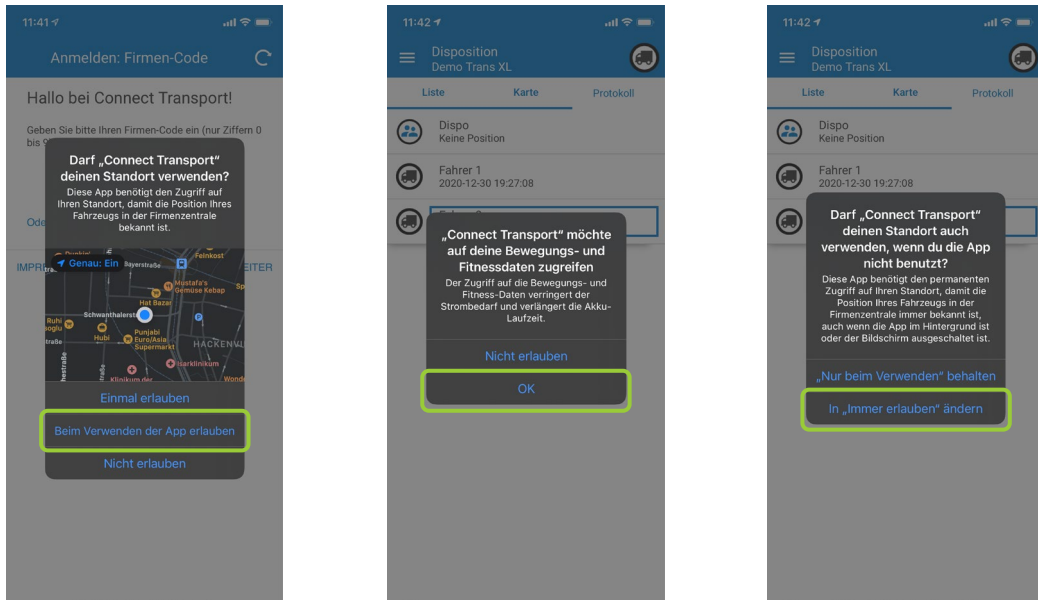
11:41

Anmelden: Firmen-Code

Hallo bei Connect Transport!

Geben Sie bitte Ihren Firmen-Code ein (nur Ziffern 0 bis 9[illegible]

Ode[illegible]

IMPR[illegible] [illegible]EITER

Darf „Connect Transport“ deinen Standort verwenden?

Diese App benötigt den Zugriff auf Ihren Standort, damit die Position Ihres Fahrzeugs in der Firmenzentrale bekannt ist.

Genau: Ein

Bayerstraße

Felnkost

Mustafa's Gemüse Kebap

Hat Bazar

Schwanthalerst

Ruhi

Hubi

Punjabi Euro/Asia Supermarkt

HACKENV

Isarklinikum

Klinikum der

Einmal erlauben

Beim Verwenden der App erlauben

Nicht erlauben

11:42

Disposition
Demo Trans XL

Liste | Karte | Protokoll

Dispo
Keine Position

Fahrer 1
2020-12-30 19:27:08

„Connect Transport“ möchte auf deine Bewegungs- und Fitnessdaten zugreifen

Der Zugriff auf die Bewegungs- und Fitness-Daten verringert den Strombedarf und verlängert die Akku-Laufzeit.

Nicht erlauben

OK

11:42

Disposition
Demo Trans XL

Liste | Karte | Protokoll

Dispo
Keine Position

Fahrer 1
2020-12-30 19:27:08

Darf „Connect Transport“ deinen Standort auch verwenden, wenn du die App nicht benutzt?

Diese App benötigt den permanenten Zugriff auf Ihren Standort, damit die Position Ihres Fahrzeugs in der Firmenzentrale immer bekannt ist, auch wenn die App im Hintergrund ist oder der Bildschirm ausgeschaltet ist.

„Nur beim Verwenden“ behalten

In „Immer erlauben“ ändern